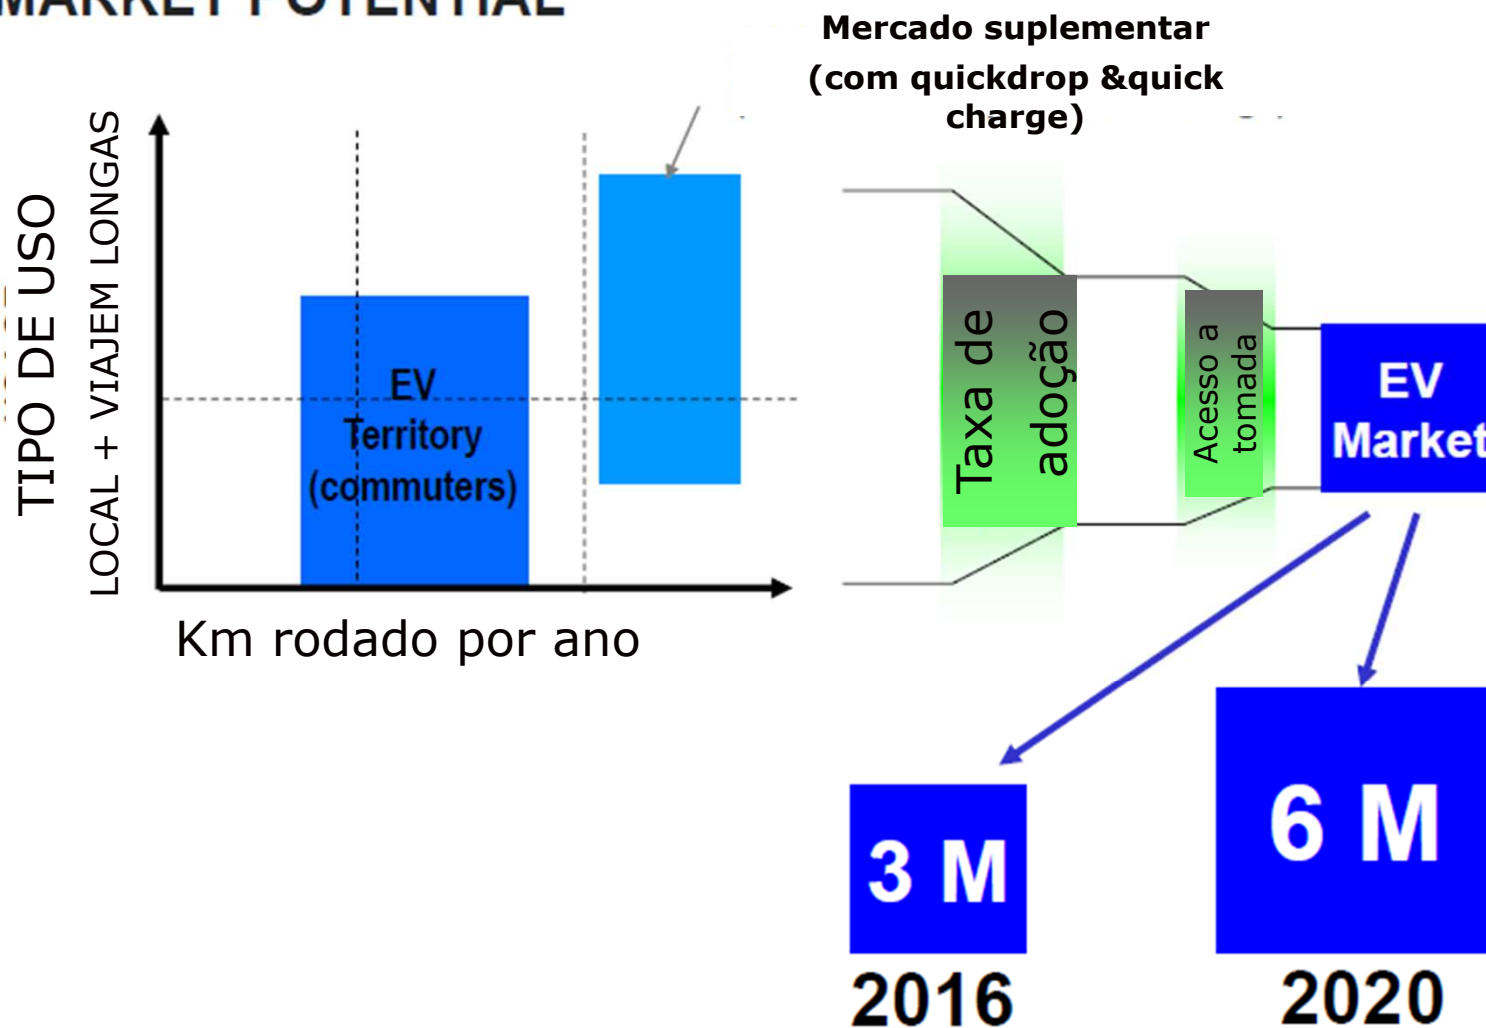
MARKET POTENTIAL

Mercado suplementar (com quickdrop &quick charge)

TIPO DE USO

LOCAL + VIAJEM LONGAS

EV Territory (commuters)

Km rodado por ano

Taxa de adoção

Acesso a tomada

EV Market

3 M

2016

6 M

2020